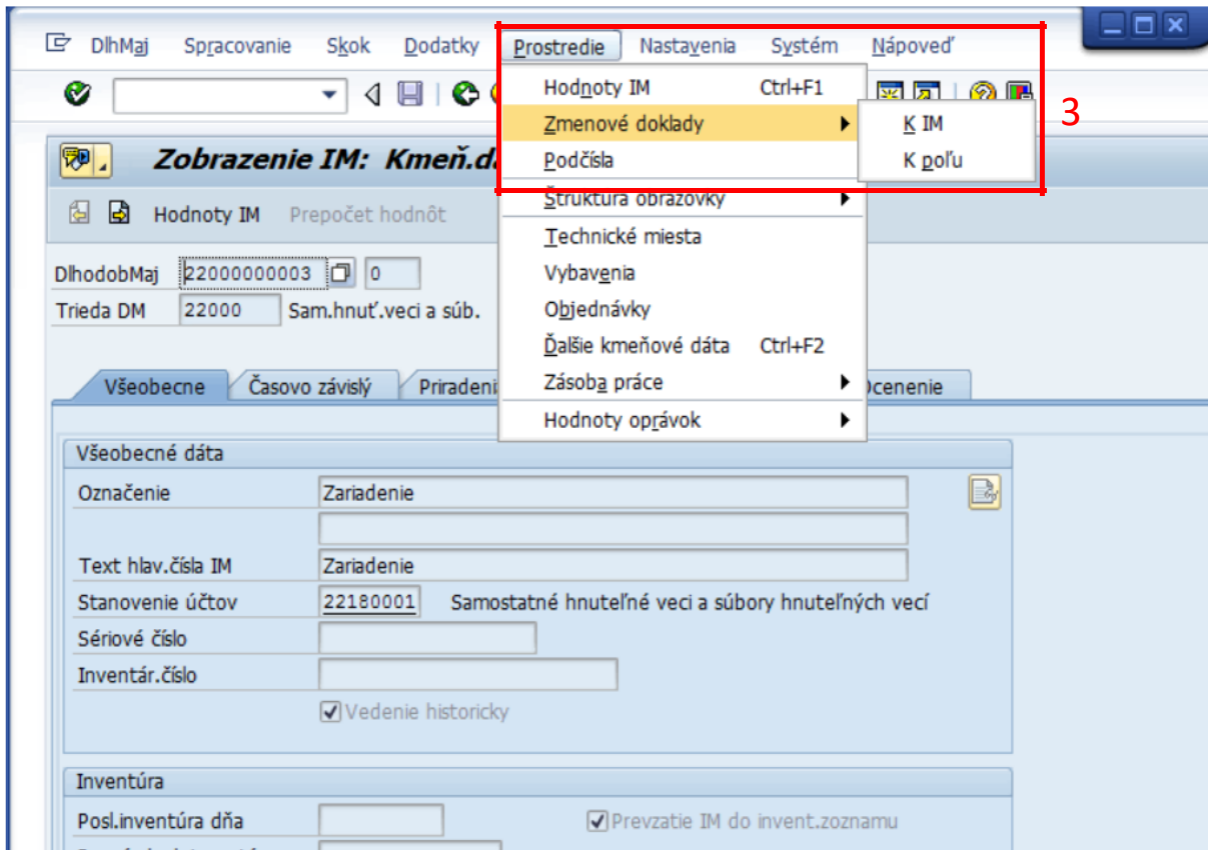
DlhMaj Spracovanie Skok Dodatky Prostredie Nastavenia Systém Nápoveď

Hodnoty IM Ctrl+F1
Zmenové doklady
K IM
K poľu
Podčísla
Štruktúra obrazovky
Technické miesta
Vybavenia
Objednávky
Ďalšie kmeňové dáta Ctrl+F2
Zásoba práce
Hodnoty oprávok

3

Zobrazenie IM: Kmeň.d

Hodnoty IM Prepočet hodnôt

DlhodobMaj 22000000003 0
Trieda DM 22000 Sam.hnuť.veci a súb.

Všeobecne Časovo závislý Priradeni Ocenenie

Všeobecné dáta
Označenie Zariadenie
Text hlav.čísla IM Zariadenie
Stanovenie účtov 22180001 Samostatné hnuteľné veci a súbory hnuteľných vecí
Sériové číslo
Inventár.číslo
Vedenie historicky

Inventúra
Posl.inventúra dňa
Prevzatie IM do invent.zoznamu